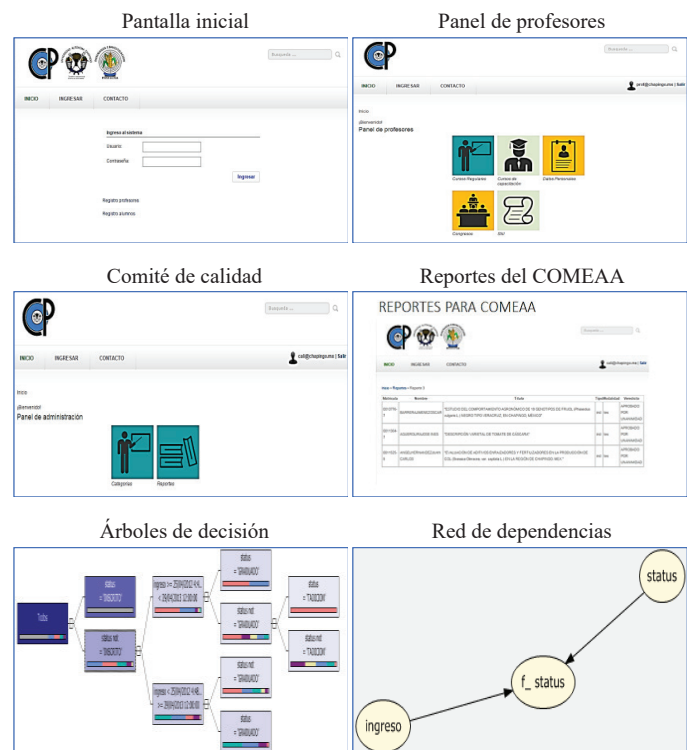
Pantalla inicial

Busqueda ...

INICIO INGRESAR CONTACTO

Ingreso al sistema

Usuario

Contraseña

Ingresar

Registro profesores

Registro alumnos

Panel de profesores

Busqueda ...

INICIO INGRESAR CONTACTO

prof@chapingo.mx | Salir

Inicio

¡Bienvenido!

Panel de profesores

Cursos Regulares

Cursos de capacitación

Datos Personales

Congresos

SNI

Comité de calidad

Busqueda ...

INICIO INGRESAR CONTACTO

cali@chapingo.mx | Salir

Inicio

¡Bienvenido!

Panel de administración

Categorias

Reportes

Reportes del COMEAA

REPORTES PARA COMEAA

Busqueda ...

INICIO INGRESAR CONTACTO

prof@chapingo.mx | Salir

Inicio > Reportes > Reporte 3

| Matrícula | Nombre | Título | Tipo | Modalidad | Veredicto |
|---|---|---|---|---|---|
| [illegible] | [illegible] | "ESTUDIO DEL COMPORTAMIENTO AGRONÓMICO DE 10 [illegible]" | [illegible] | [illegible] | APROBADO POR UNANIMIDAD |
| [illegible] | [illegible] | "DESCRIPCIÓN VARIETAL DE TOMATE DE CÁSCARA" | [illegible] | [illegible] | APROBADO POR UNANIMIDAD |
| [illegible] | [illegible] | "EVALUACIÓN DE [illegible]" | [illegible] | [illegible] | APROBADO POR UNANIMIDAD |

Árboles de decisión

Todos

status = "ENSOÑADO"

status not = "ENSOÑADO"

ingreso <= 25/04/2012 4:46... < 28/04/2013 12:00:00

ingreso < 25/04/2012 4:46... >= 28/04/2013 12:00:00

status = "GRADUADO"

status not = "GRADUADO"

status not = "GRADUADO"

status = "GRADUADO"

status = "TITULACIÓN"

status not = "TITULACIÓN"

Red de dependencias

status

f_status

ingreso